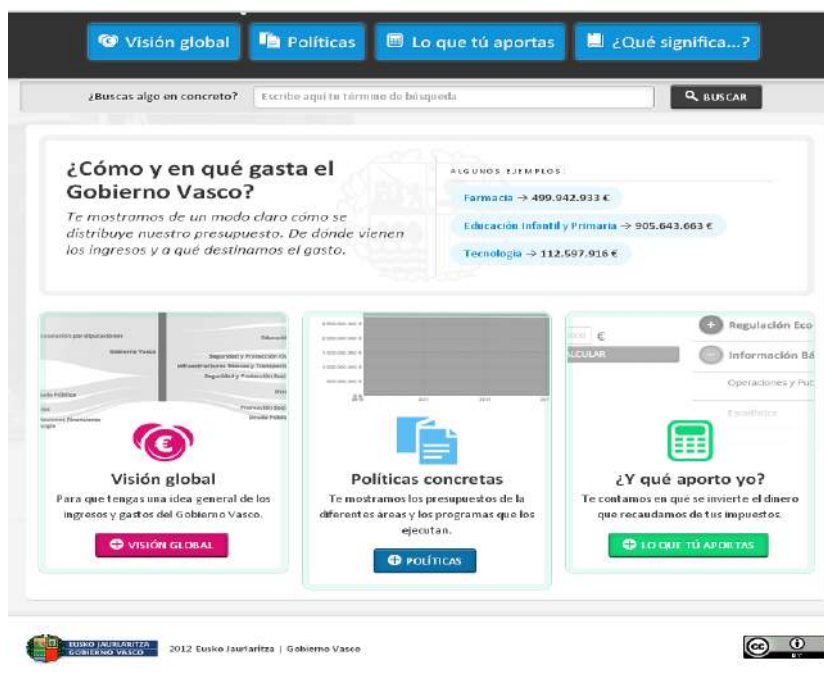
Visión global | Políticas | Lo que tú aportas | ¿Qué significa...?

¿Buscas algo en concreto? Escribe aquí tu término de búsqueda BUSCAR

¿Cómo y en qué gasta el Gobierno Vasco?

Te mostramos de un modo claro cómo se distribuye nuestro presupuesto. De dónde vienen los ingresos y a qué destinamos el gasto.

ALGUNOS EJEMPLOS:

Farmacia → 499.942.933 €

Educación Infantil y Primaria → 905.643.663 €

Tecnología → 112.597.916 €

Visión global

Para que tengas una idea general de los ingresos y gastos del Gobierno Vasco.

VISIÓN GLOBAL

Políticas concretas

Te mostramos los presupuestos de la diferentes áreas y los programas que los ejecutan.

POLÍTICAS

Regulación Eco

Información Bá

Operaciones y Pu

¿Y qué aporto yo?

Te contamos en qué se invierte el dinero que recaudamos de tus impuestos.

LO QUE TÚ APORTAS

EUSKO JAURLARITZA GOBIERNO VASCO

2012 Eusko Jaurlaritza | Gobierno Vasco